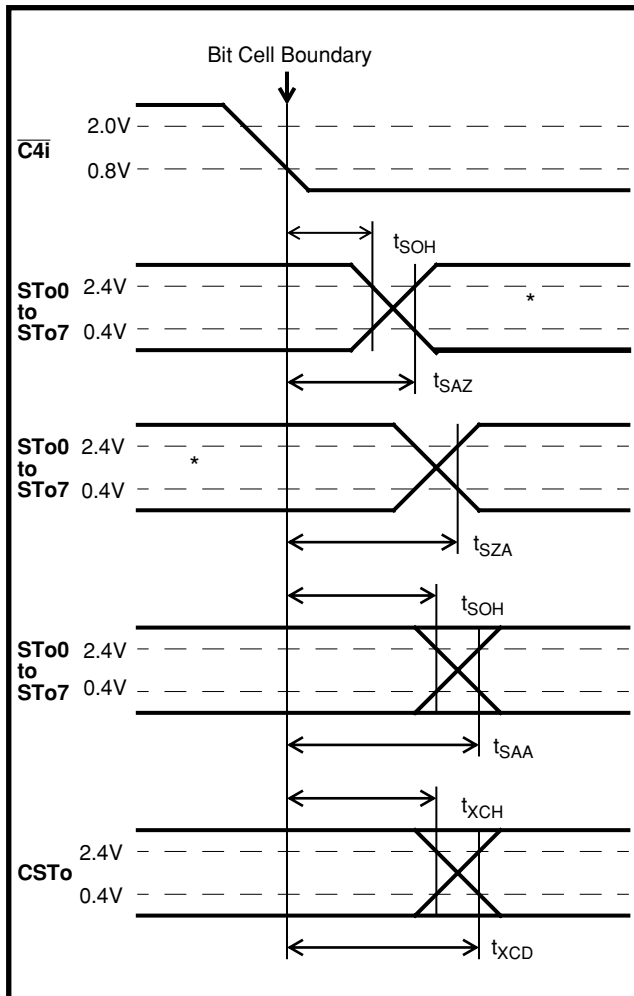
Bit Cell Boundary

$\overline{C4i}$ 2.0V 0.8V

$t_{SOH}$

STo0 to STo7 2.4V 0.4V *

$t_{SAZ}$

STo0 to STo7 2.4V 0.4V *

$t_{SZA}$

$t_{SOH}$

STo0 to STo7 2.4V 0.4V

$t_{SAA}$

$t_{XCH}$

CSTo 2.4V 0.4V

$t_{XCD}$